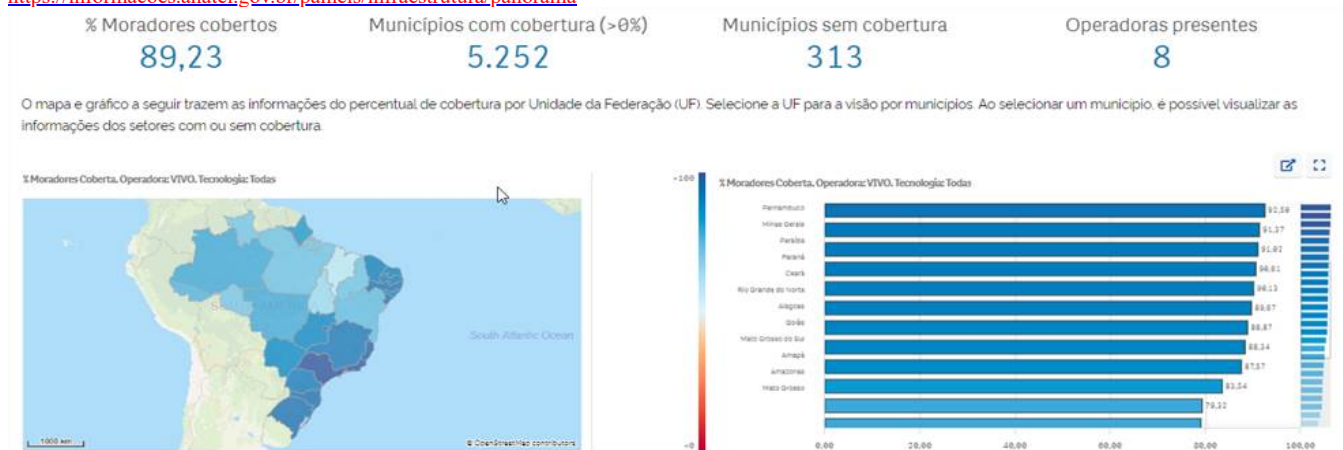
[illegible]informacoes.anatel.gov.br/paineis/infraestrutura/panorama

% Moradores cobertos
89,23

Municípios com cobertura (>0%)
5.252

Municípios sem cobertura
313

Operadoras presentes
8

O mapa e gráfico a seguir trazem as informações do percentual de cobertura por Unidade da Federação (UF). Selecione a UF para a visão por municípios. Ao selecionar um município, é possível visualizar as informações dos setores com ou sem cobertura.

% Moradores Coberta, Operadora: VIVO, Tecnologia: Todas

South Atlantic Ocean

1000 km

© OpenStreetMap contributors

~100

~0

% Moradores Coberta, Operadora: VIVO, Tecnologia: Todas

| UF | % |
|---|---|
| Pernambuco | 92,58 |
| Minas Gerais | 91,37 |
| Paraíba | 91,02 |
| Paraná | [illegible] |
| Ceará | 90,81 |
| Rio Grande do Norte | 90,13 |
| Alagoas | 89,87 |
| Goiás | 88,87 |
| Mato Grosso do Sul | 88,34 |
| Amapá | 87,57 |
| Amazonas | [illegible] |
| Mato Grosso | 83,54 |
| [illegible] | 79,31 |

0,00 20,00 40,00 60,00 80,00 100,00